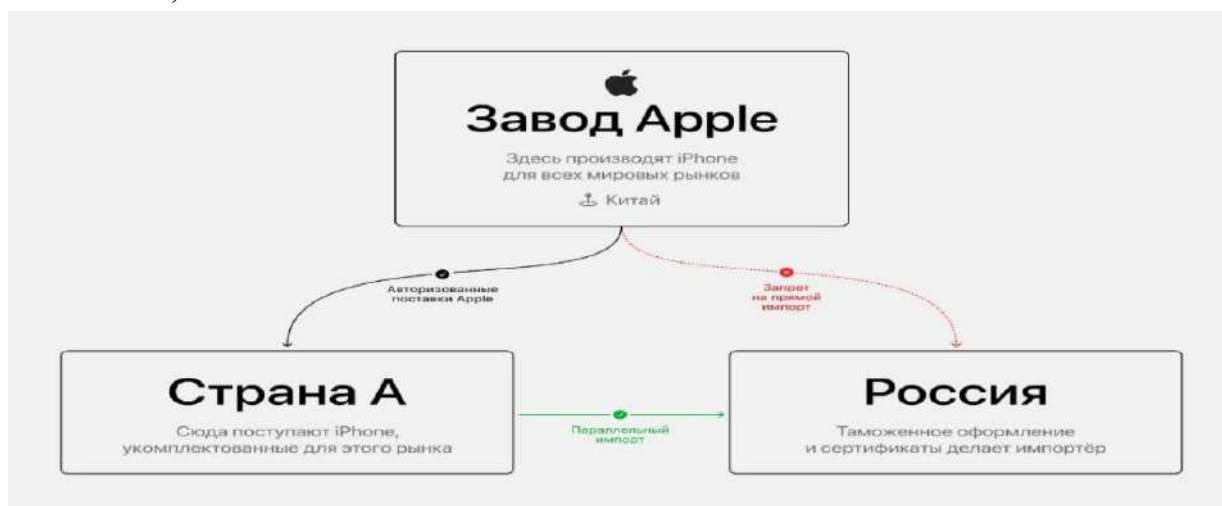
Завод Apple

Здесь производят iPhone для всех мировых рынков

Китай

Авторизованные поставки Apple

Запрет на прямой импорт

Страна А

Сюда поступают iPhone, укомплектованные для этого рынка

Параллельный импорт

Россия

Таможенное оформление и сертификаты делает импортёр